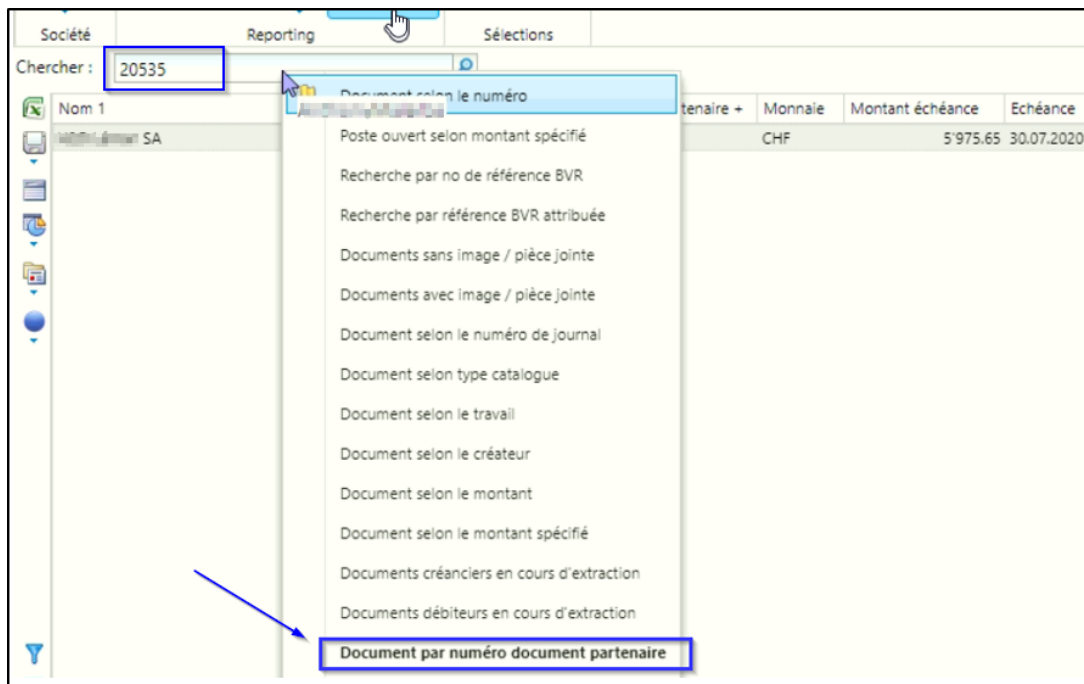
Société
Reporting
Sélections

Chercher : 20535

Nom 1
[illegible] SA

tenaire +
Monnaie
Montant échéance
Echéance
CHF
5'975.65
30.07.2020

Document selon le numéro
Poste ouvert selon montant spécifié
Recherche par no de référence BVR
Recherche par référence BVR attribuée
Documents sans image / pièce jointe
Documents avec image / pièce jointe
Document selon le numéro de journal
Document selon type catalogue
Document selon le travail
Document selon le créateur
Document selon le montant
Document selon le montant spécifié
Documents créanciers en cours d'extraction
Documents débiteurs en cours d'extraction
Document par numéro document partenaire